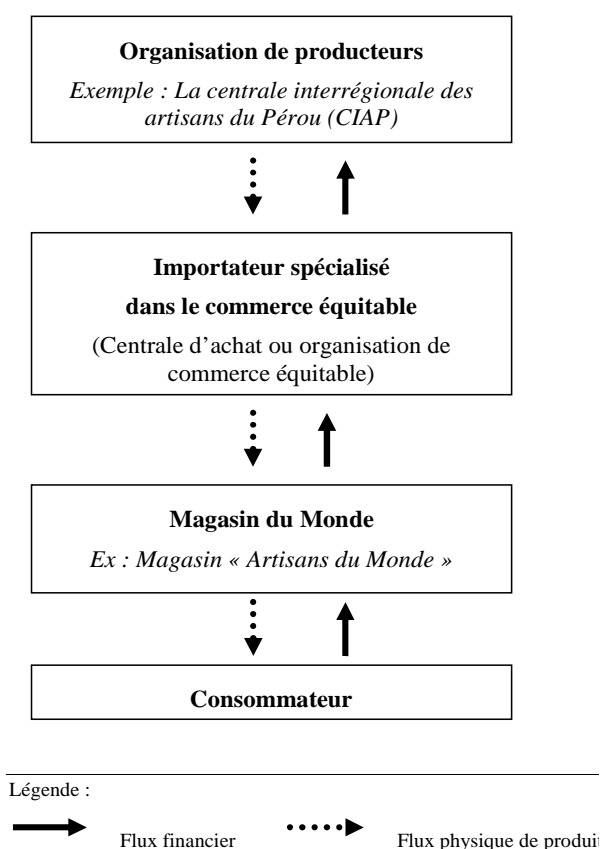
**Organisation de producteurs**

*Exemple : La centrale interrégionale des artisans du Pérou (CIAP)*

**Importateur spécialisé dans le commerce équitable**

(Centrale d'achat ou organisation de commerce équitable)

**Magasin du Monde**

*Ex : Magasin « Artisans du Monde »*

**Consommateur**

Légende :

Flux financier

Flux physique de produit